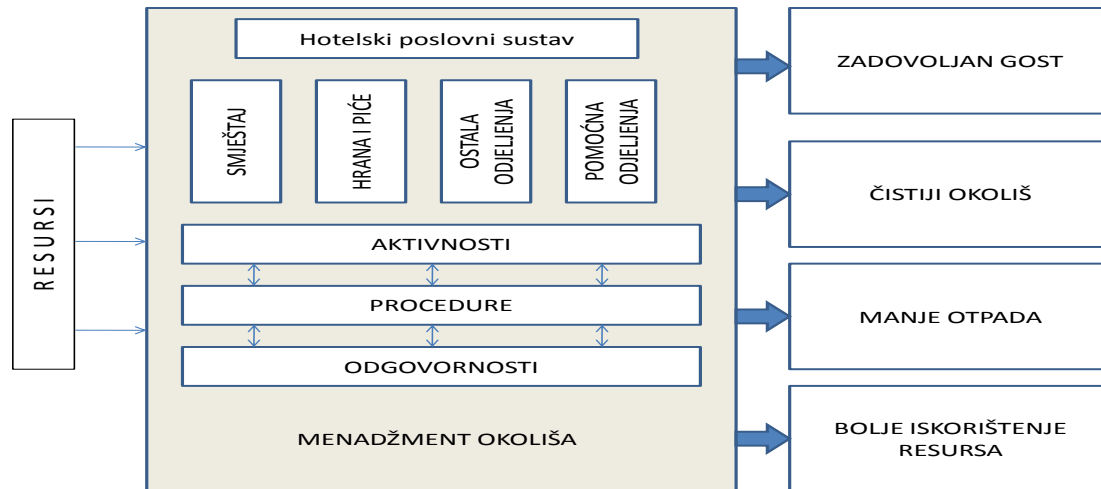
RESURSI

Hotelski poslovni sustav

SMJEŠTAJ

HRANA I PIĆE

OSTALA ODJELJENJA

POMOĆNA ODJELJENJA

AKTIVNOSTI

PROCEDURE

ODGOVORNOSTI

MENADŽMENT OKOLIŠA

ZADOVOLJAN GOST

ČISTIJI OKOLIŠ

MANJE OTPADA

BOLJE ISKORIŠTENJE RESURSA